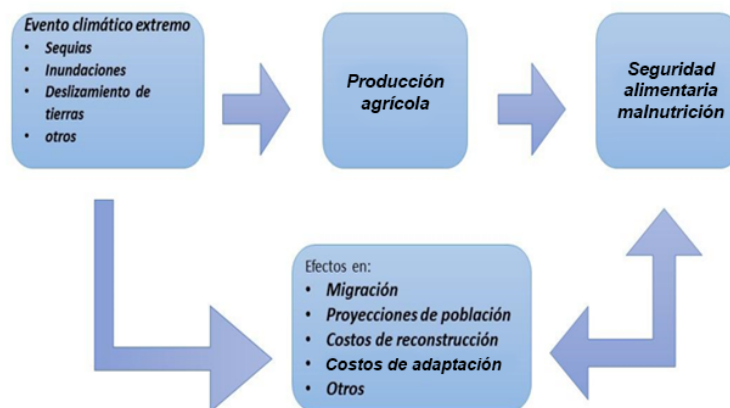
Evento climático extremo
- Sequias
- Inundaciones
- Deslizamiento de tierras
- otros

Producción agrícola

Seguridad alimentaria malnutrición

Efectos en:
- Migración
- Proyecciones de población
- Costos de reconstrucción
- Costos de adaptación
- Otros